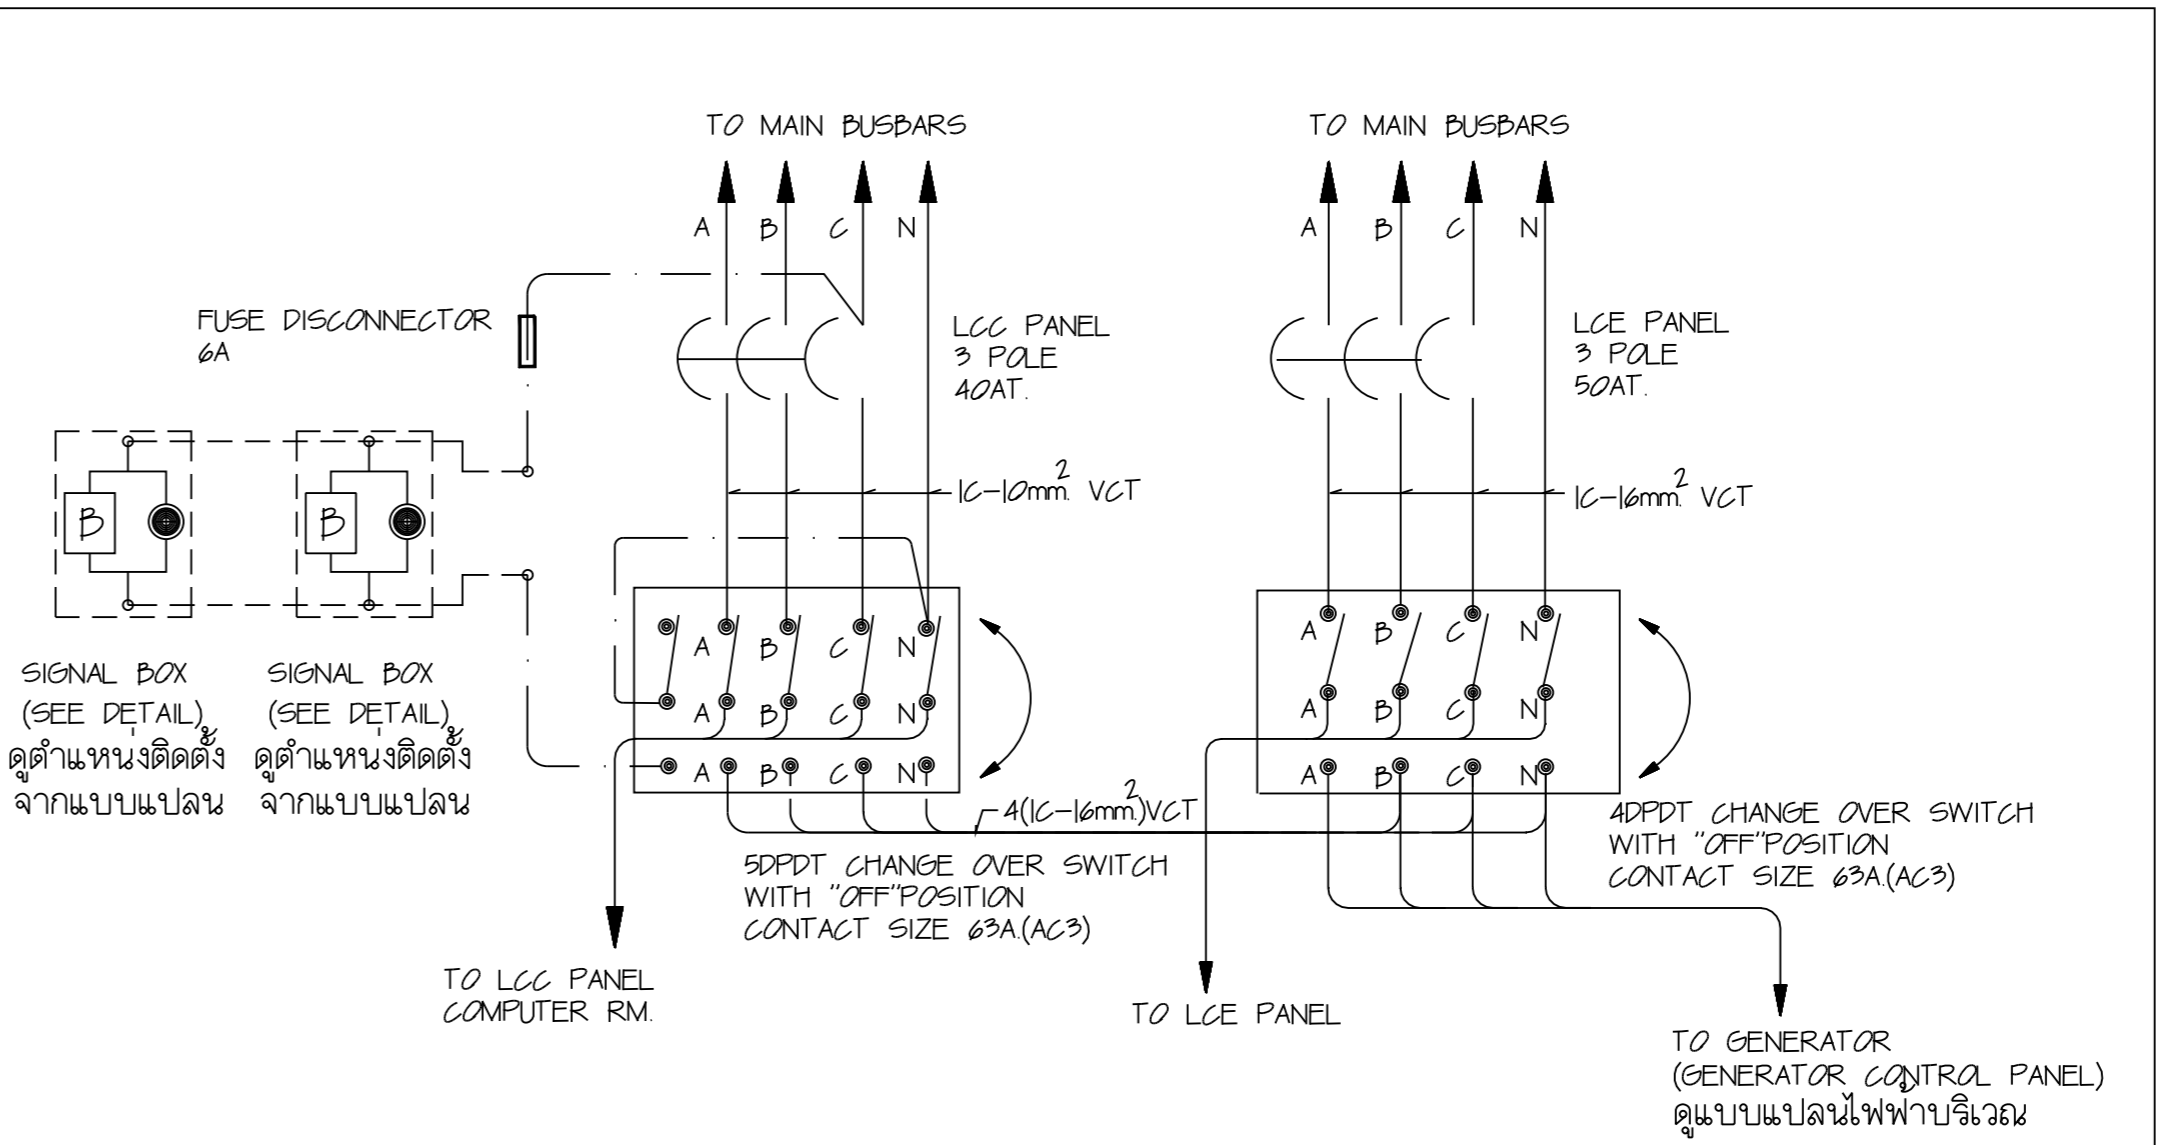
TO MAIN BUSBARS

A B C N

TO MAIN BUSBARS

A B C N

FUSE DISCONNECTOR 6A

LCC PANEL
3 POLE
40AT.

LCE PANEL
3 POLE
50AT.

$1C-10mm^2$. VCT

$1C-16mm^2$. VCT

B

B

A B C N
A B C N
A B C N

A B C N
A B C N
A B C N

SIGNAL BOX
(SEE DETAIL)
ดูตำแหน่งติดตั้ง
จากแบบแปลน

SIGNAL BOX
(SEE DETAIL)
ดูตำแหน่งติดตั้ง
จากแบบแปลน

$4(1C-16mm^2)$VCT

5DPDT CHANGE OVER SWITCH
WITH "OFF"POSITION
CONTACT SIZE 63A.(AC3)

4DPDT CHANGE OVER SWITCH
WITH "OFF"POSITION
CONTACT SIZE 63A.(AC3)

TO LCC PANEL
COMPUTER RM.

TO LCE PANEL

TO GENERATOR
(GENERATOR CONTROL PANEL)
ดูแบบแปลนไฟฟ้าบริเวณ